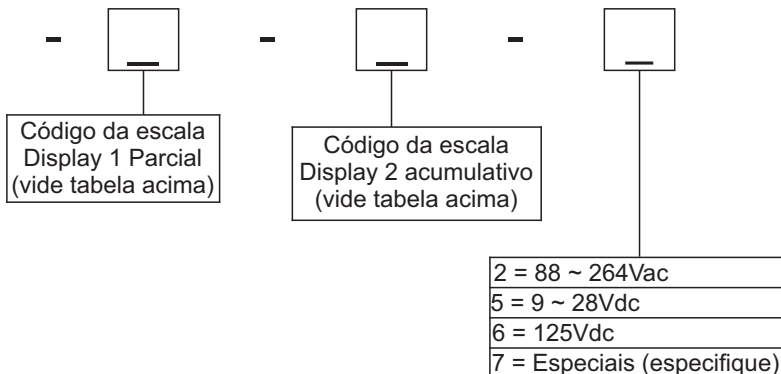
- _ - _ - _

Código da escala
Display 1 Parcial
(vide tabela acima)

Código da escala
Display 2 acumulativo
(vide tabela acima)

| 2 = 88 ~ 264Vac |
|---|
| 5 = 9 ~ 28Vdc |
| 6 = 125Vdc |
| 7 = Especiais (especifique) |